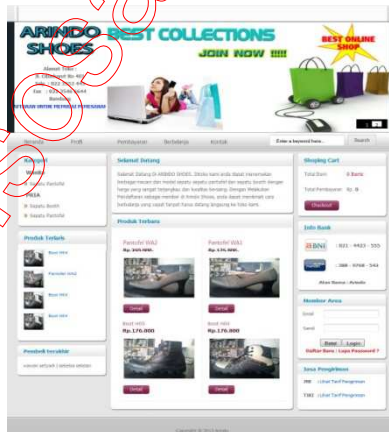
ARINDO SHOES

BEST COLLECTIONS

JOIN NOW !!!!

BEST ONLINE SHOP

Alamat Toko :
Jl. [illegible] No 46
Telp : 021-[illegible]
Fax : 021-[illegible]
Bandung
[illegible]

Beranda Profil Pembayaran Berbelanja Kontak

Enter a keyword here... Search

Kategori
Wanita
Sepatu Pantofel
PRIA
Sepatu Booth
Sepatu Pantofel

Produk Terlaris
Boot HRH
Pantofel WA2
Boot HRH
Boot HRH

Pembeli terakhir
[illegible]

Selamat Datang

Selamat Datang Di ARINDO SHOES. Disini kami anda dapat menemukan berbagai macam dan model sepatu sepatu pantofel dan sepatu booth dengan harga yang sangat terjangkau dan kualitas terbaik. Dengan Melakukan Pendaftaran sebagai member di Arindo Shoes, anda dapat menemukan cara berbelanja yang sangat banyak bonus datang langsung ke toko kami.

Produk Terbaru

Pantofel WA2
Rp. 100.000,-
Detail

Pantofel WA1
Rp. 170.000
Detail

Boot HRH
Rp. 170.000
Detail

Boot HRH
Rp. 170.000
Detail

Shoping Cart
Total Item : 0 Barang
Total Pembayaran : Rp. 0
Checkout

Info Bank
BNI : 021 - 4423 - 555
: 388 - 3768 - 543
Atas Nama : Arindo

Member Area
Email
Sandi
Daftar Login
Daftar Baru | Lupa Password ?

Jasa Pengiriman
JNE Lihat Tarif Pengiriman
TIKI Lihat Tarif Pengiriman

Copyright © 2013 Arindo